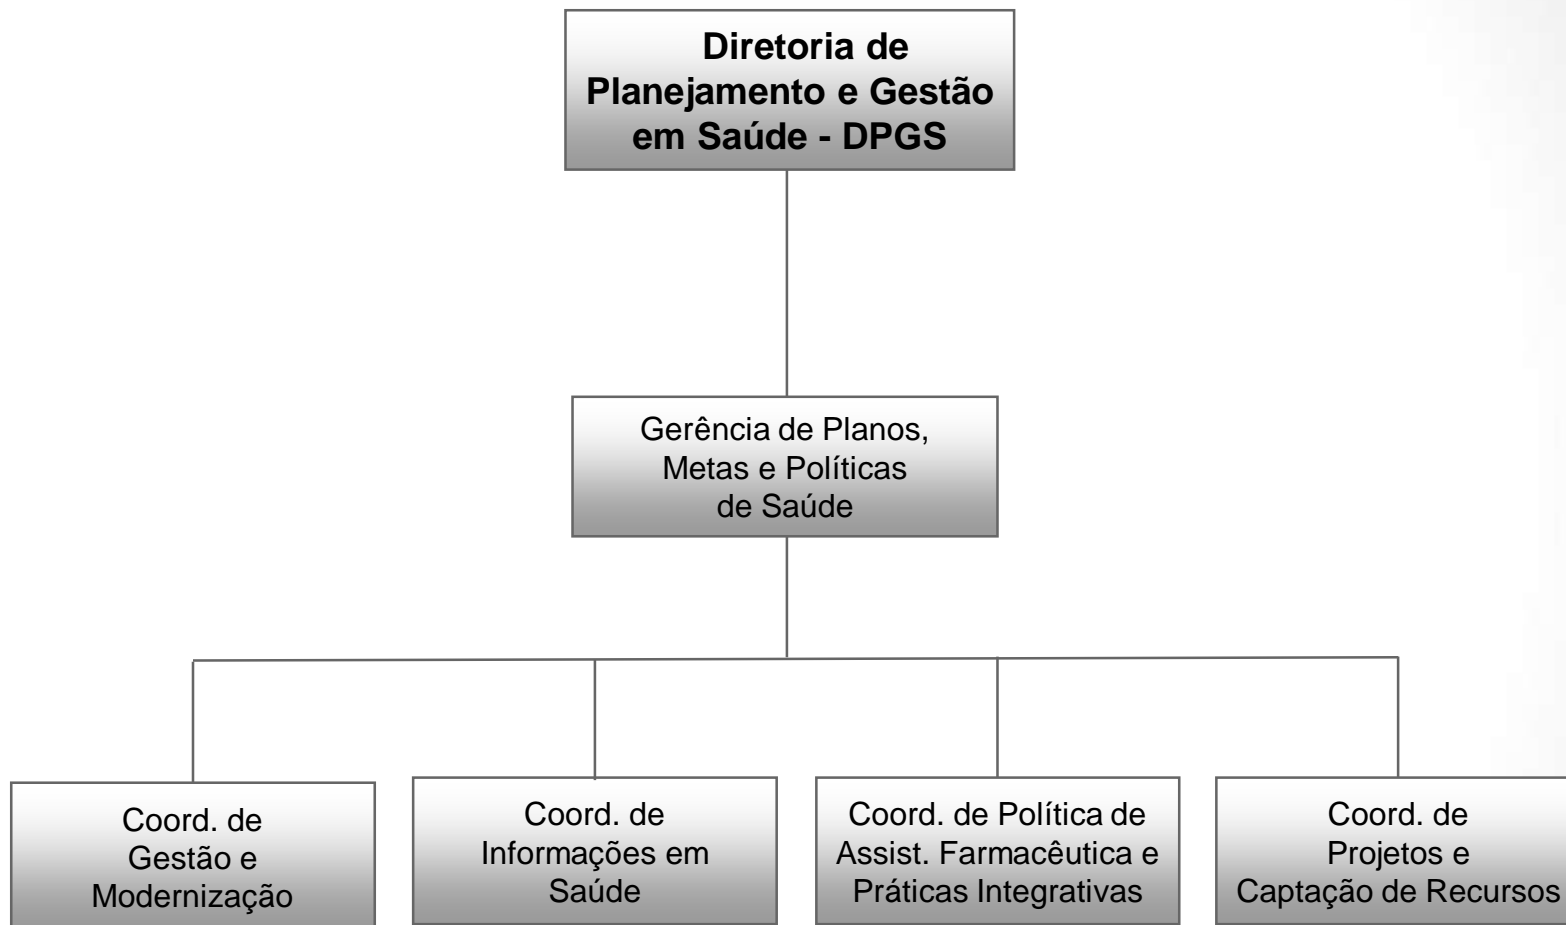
Diretoria de Planejamento e Gestão em Saúde - DPGS

Gerência de Planos, Metas e Políticas de Saúde

Coord. de Gestão e Modernização

Coord. de Informações em Saúde

Coord. de Política de Assist. Farmacêutica e Práticas Integrativas

Coord. de Projetos e Captação de Recursos